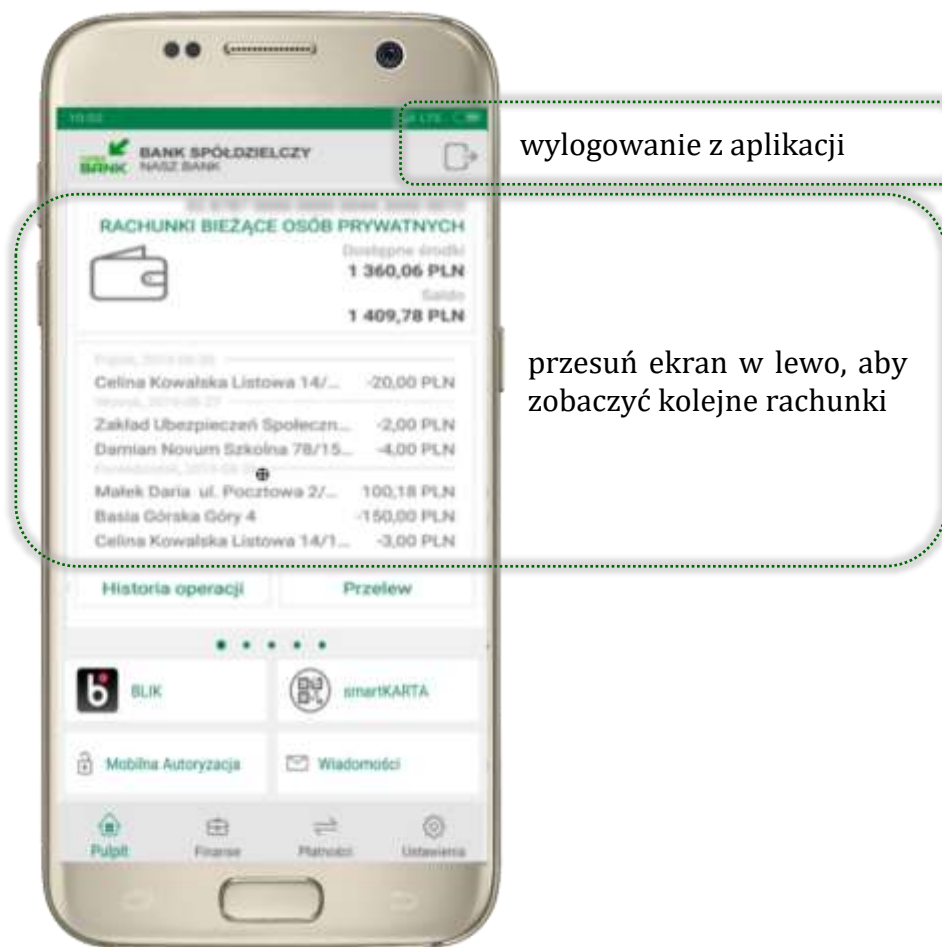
BANK SPÓŁDZIELCZY
NASZ BANK

wylogowanie z aplikacji

RACHUNKI BIEŻĄCE OSÓB PRYWATNYCH

Dostępne środki
1 360,06 PLN
Saldo
1 409,78 PLN

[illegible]
Celina Kowalska Listowa 14/... -20,00 PLN
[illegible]
Zakład Ubezpieczeń Społeczn... -2,00 PLN
Damian Novum Szkolna 78/15... -4,00 PLN
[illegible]
Małek Daria ul. Pocztowa 2/... 100,18 PLN
Basia Górska Góry 4 -150,00 PLN
Celina Kowalska Listowa 14/1... -3,00 PLN

przesuń ekran w lewo, aby zobaczyć kolejne rachunki

Historia operacji
Przelew

BLIK
smartKARTA
Mobilna Autoryzacja
Wiadomości

Pulpit
Finanse
Płatności
Ustawienia